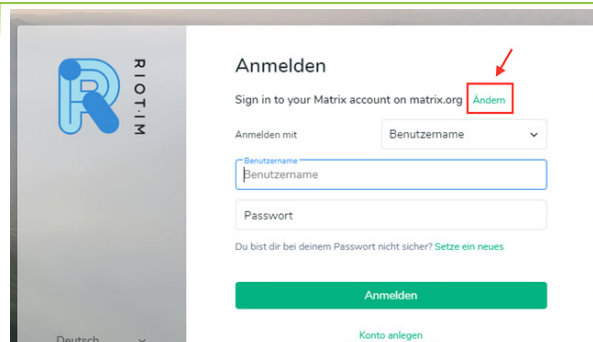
RIOT.IM

Anmelden

Sign in to your Matrix account on matrix.org Ändern

Anmelden mit Benutzername

Benutzername
Benutzername

Passwort

Du bist dir bei deinem Passwort nicht sicher? Setze ein neues

Anmelden

Konto anlegen

Deutsch